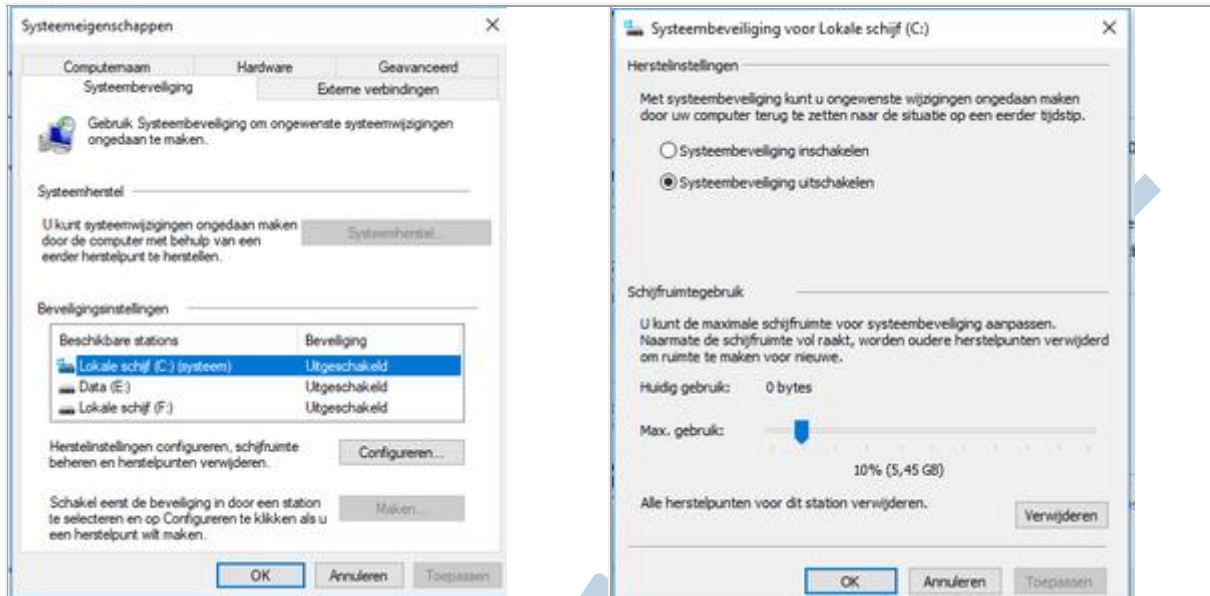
Systeemeigenschappen

Computernaam | Hardware | Geavanceerd
Systeembeveiliging | Externe verbindingen

Gebruik Systeembeveiliging om ongewenste systeemwijzigingen ongedaan te maken.

Systeemherstel

U kunt systeemwijzigingen ongedaan maken door de computer met behulp van een eerder herstelpunt te herstellen.

Systeemherstel...

Beveiligingsinstellingen

| Beschikbare stations | Beveiliging |
|---|---|
| Lokale schijf (C:) (systeem) | Uitgeschakeld |
| Data (E:) | Uitgeschakeld |
| Lokale schijf (F:) | Uitgeschakeld |

Herstelinstellingen configureren, schijfruimte beheren en herstelpunten verwijderen.

Configureren...

Schakel eerst de beveiliging in door een station te selecteren en op Configureren te klikken als u een herstelpunt wilt maken.

Maken...

OK Annuleren Toepassen

Systeembeveiliging voor Lokale schijf (C:)

Herstelinstellingen

Met systeembeveiliging kunt u ongewenste wijzigingen ongedaan maken door uw computer terug te zetten naar de situatie op een eerder tijdstip.

Systeembeveiliging inschakelen

Systeembeveiliging uitschakelen

Schijfruimtegebruik

U kunt de maximale schijfruimte voor systeembeveiliging aanpassen. Naarmate de schijfruimte vol raakt, worden oudere herstelpunten verwijderd om ruimte te maken voor nieuwe.

Huidig gebruik: 0 bytes

Max. gebruik:

10% (5,45 GB)

Alle herstelpunten voor dit station verwijderen.

Verwijderen

OK Annuleren Toepassen